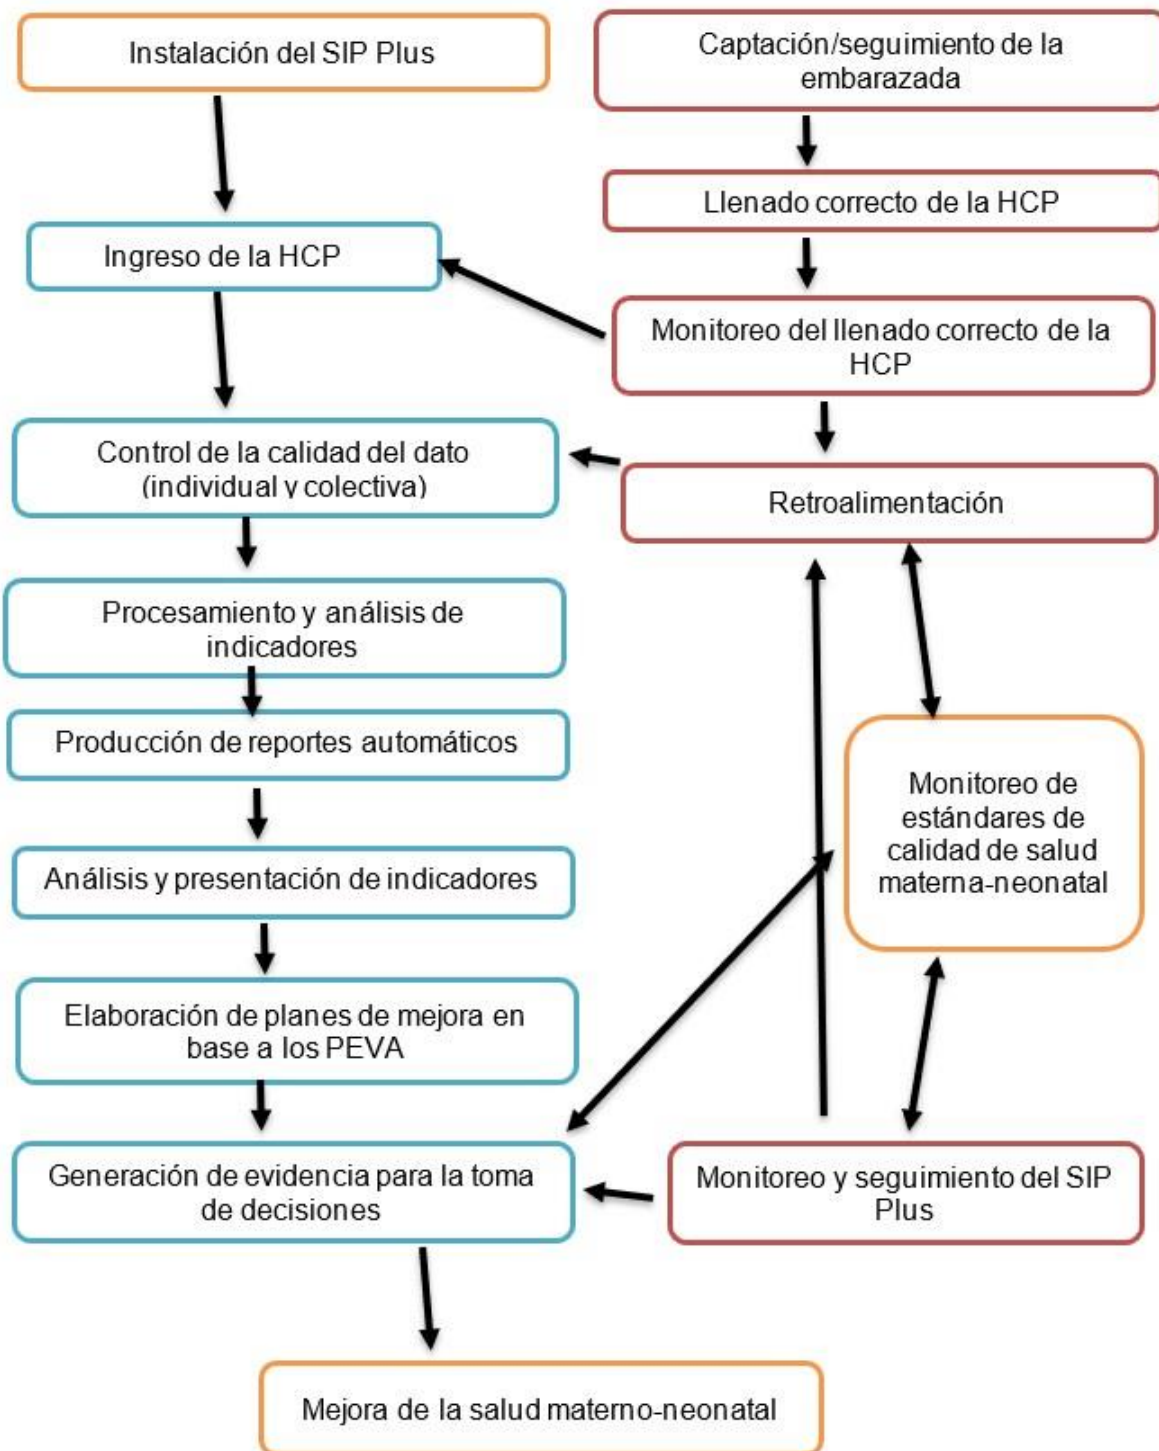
Instalación del SIP Plus

Captación/seguimiento de la embarazada

Llenado correcto de la HCP

Ingreso de la HCP

Monitoreo del llenado correcto de la HCP

Control de la calidad del dato (individual y colectiva)

Retroalimentación

Procesamiento y análisis de indicadores

Producción de reportes automáticos

Monitoreo de estándares de calidad de salud materna-neonatal

Análisis y presentación de indicadores

Elaboración de planes de mejora en base a los PEVA

Generación de evidencia para la toma de decisiones

Monitoreo y seguimiento del SIP Plus

Mejora de la salud materno-neonatal